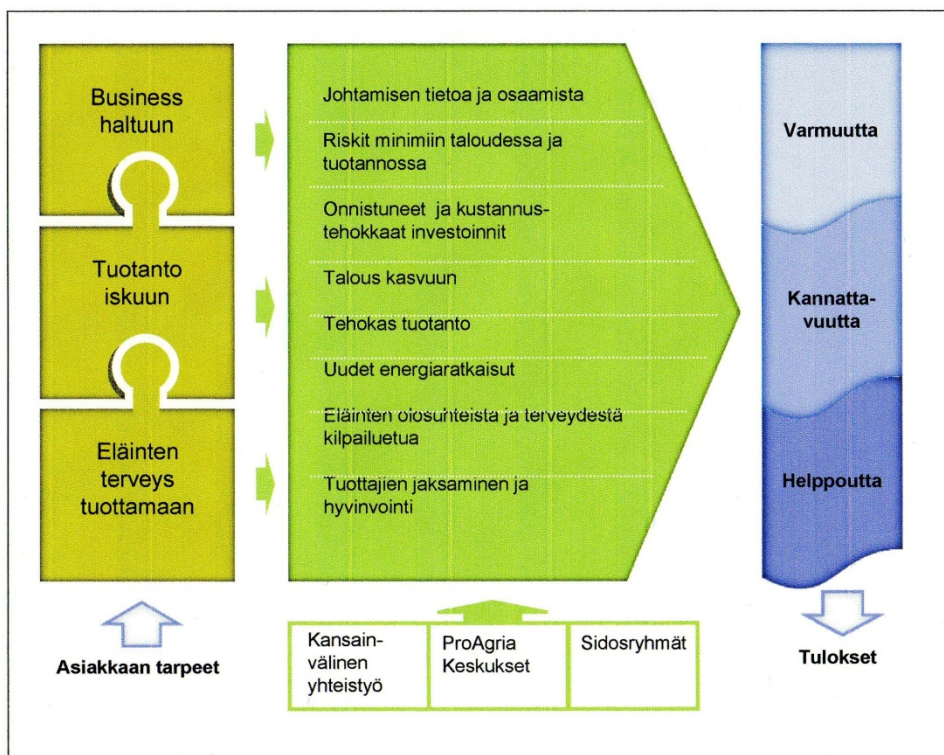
Business haltuun

Tuotanto iskuun

Eläinten terveys tuottamaan

Johtamisen tietoa ja osaamista

Riskit minimiin taloudessa ja tuotannossa

Onnistuneet ja kustannustehokkaat investoinnit

Talous kasvuun

Tehokas tuotanto

Uudet energiaratkaisut

Eläinten olosuhteista ja terveydestä kilpailuetua

Tuottajien jaksaminen ja hyvinvointi

Varmuutta

Kannattavuutta

Helppoutta

Asiakkaan tarpeet

| Kansainvälinen yhteistyö | ProAgria Keskukset | Sidosryhmät |
|---|---|---|

Tulokset